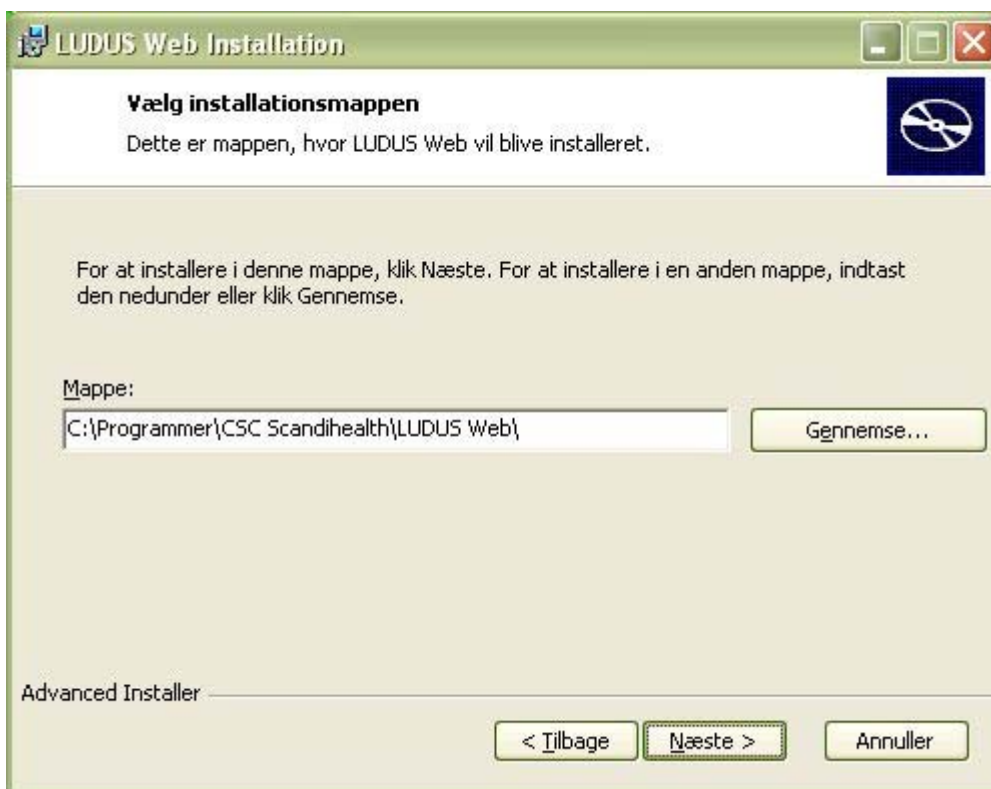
LUDUS Web Installation

Vælg installationsmappen

Dette er mappen, hvor LUDUS Web vil blive installeret.

For at installere i denne mappe, klik Næste. For at installere i en anden mappe, indtast den nedunder eller klik Gennemse.

Mappe:

C:\Programmer\CSC Scandihealth\LUDUS Web\

Gennemse...

Advanced Installer

< Tilbage

Næste >

Annuller